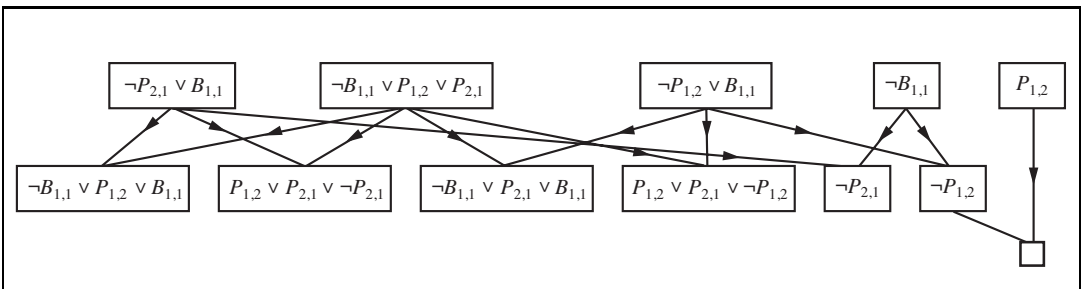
$\neg P_{2,1} \lor B_{1,1}$

$\neg B_{1,1} \lor P_{1,2} \lor P_{2,1}$

$\neg P_{1,2} \lor B_{1,1}$

$\neg B_{1,1}$

$P_{1,2}$

$\neg B_{1,1} \lor P_{1,2} \lor B_{1,1}$

$P_{1,2} \lor P_{2,1} \lor \neg P_{2,1}$

$\neg B_{1,1} \lor P_{2,1} \lor B_{1,1}$

$P_{1,2} \lor P_{2,1} \lor \neg P_{1,2}$

$\neg P_{2,1}$

$\neg P_{1,2}$